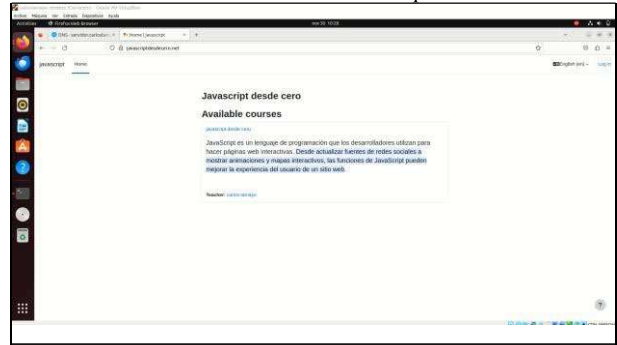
Actividades Firefox Web Browser

DNS - servidorcarlosdavi... × Home | Javascript × +

javascriptdesdecero.net

javascript Home

English (en) Log in

Javascript desde cero

Available courses

Javascript desde cero

JavaScript es un lenguaje de programación que los desarrolladores utilizan para hacer páginas web interactivas. Desde actualizar fuentes de redes sociales a mostrar animaciones y mapas interactivos, las funciones de JavaScript pueden mejorar la experiencia del usuario de un sitio web.

Teacher: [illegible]

?